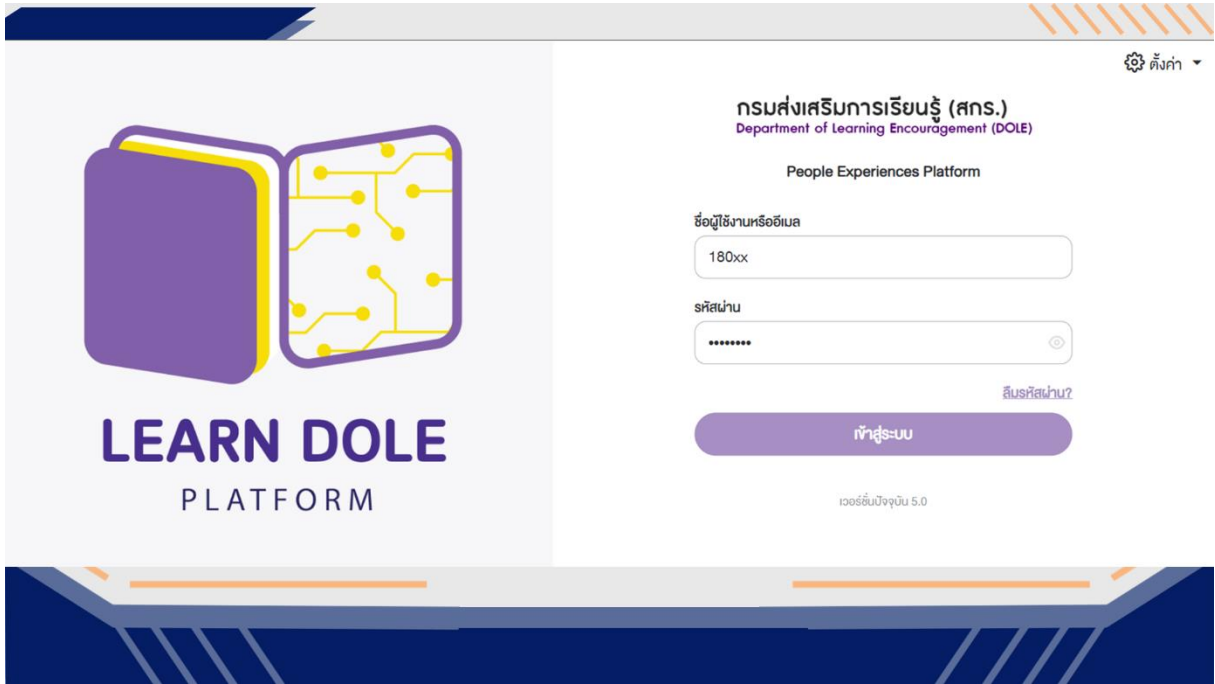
LEARN DOLE
PLATFORM

ตั้งค่า

กรมส่งเสริมการเรียนรู้ (สกร.)
Department of Learning Encouragement (DOLE)

People Experiences Platform

ชื่อผู้ใช้งานหรืออีเมล

180xx

รหัสผ่าน

••••••••

ลืมรหัสผ่าน?

เข้าสู่ระบบ

เวอร์ชั่นปัจจุบัน 5.0